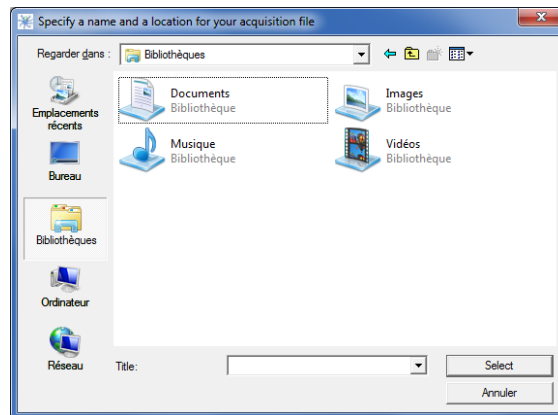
Specify a name and a location for your acquisition file

Regarder dans : Bibliothèques

Emplacements récents

Bureau

Bibliothèques

Ordinateur

Réseau

Documents
Bibliothèque

Images
Bibliothèque

Musique
Bibliothèque

Vidéos
Bibliothèque

Title:

Select

Annuler